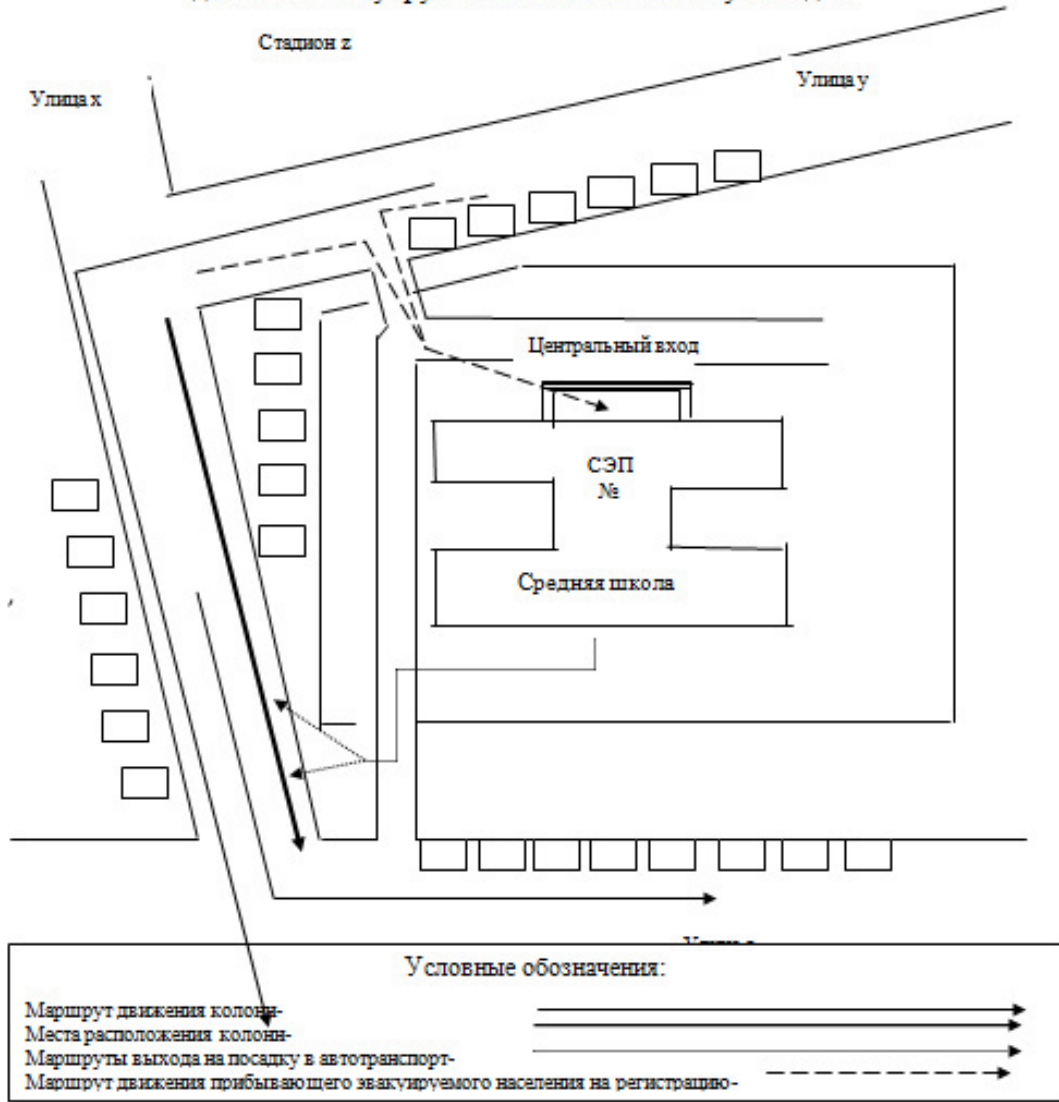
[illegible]

Стадион z

Улица x

Улица y

Центральный вход

СЭП
№

Средняя школа

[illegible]

Условные обозначения:

Маршрут движения колонн-
Места расположения колонн-
Маршруты выхода на посадку в автотранспорт-
Маршрут движения прибывающего эвакуируемого населения на регистрацию-